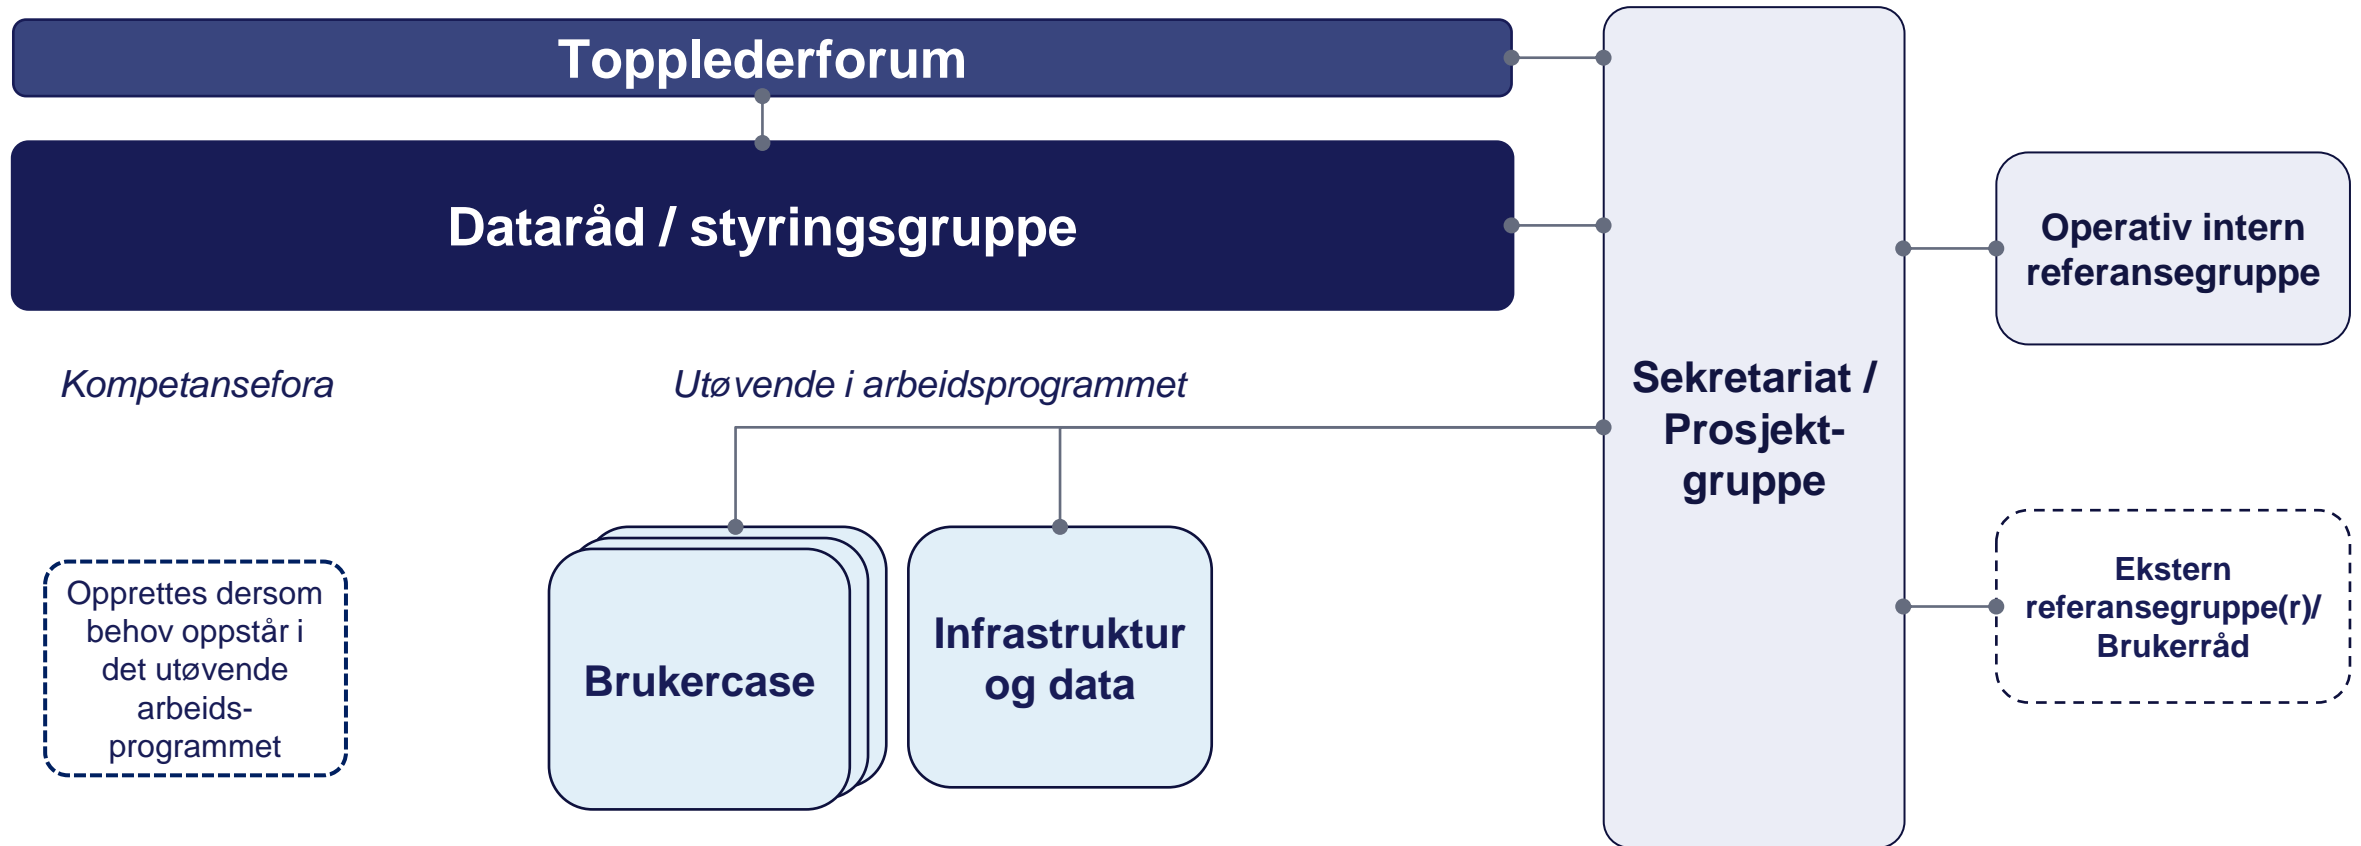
Topplederforum

Dataråd / styringsgruppe

Sekretariat / Prosjekt-gruppe

Operativ intern referansegruppe

Kompetansefora

Utøvende i arbeidsprogrammet

Opprettes dersom behov oppstår i det utøvende arbeids-programmet

Brukercase

Infrastruktur og data

Ekstern referansegruppe(r)/ Brukerråd